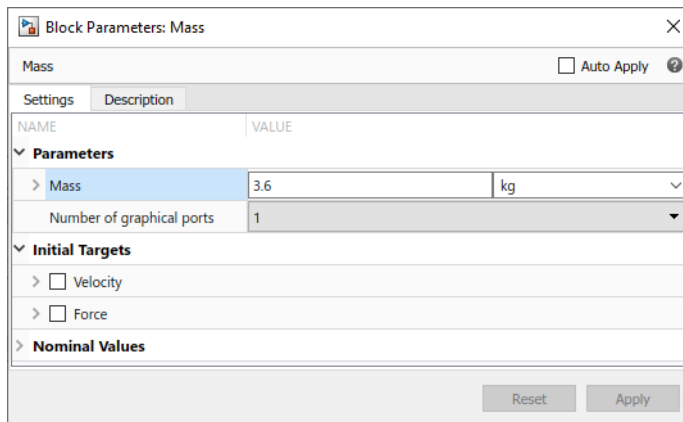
Block Parameters: Mass

Mass

Auto Apply

Settings | Description

| NAME | VALUE | |
|---|---|---|
| Parameters | | |
| Mass | 3.6 | kg |
| Number of graphical ports | 1 | |
| Initial Targets | | |
| Velocity | | |
| Force | | |
| Nominal Values | | |

Reset | Apply